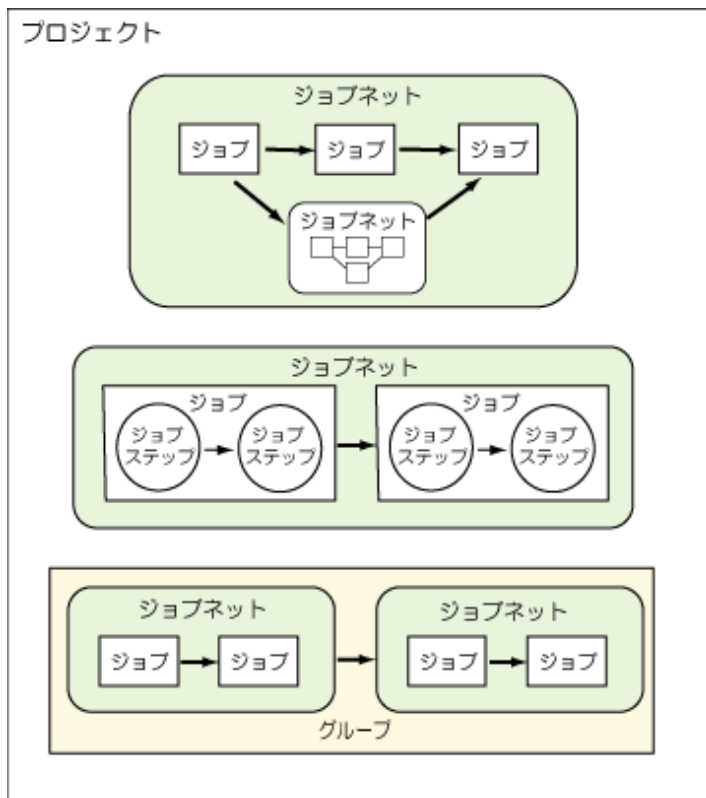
プロジェクト

ジョブネット

ジョブ

ジョブ

ジョブ

ジョブネット

ジョブネット

ジョブ

ジョブステップ

ジョブステップ

ジョブ

ジョブステップ

ジョブステップ

ジョブネット

ジョブ

ジョブ

ジョブネット

ジョブ

ジョブ

グループ